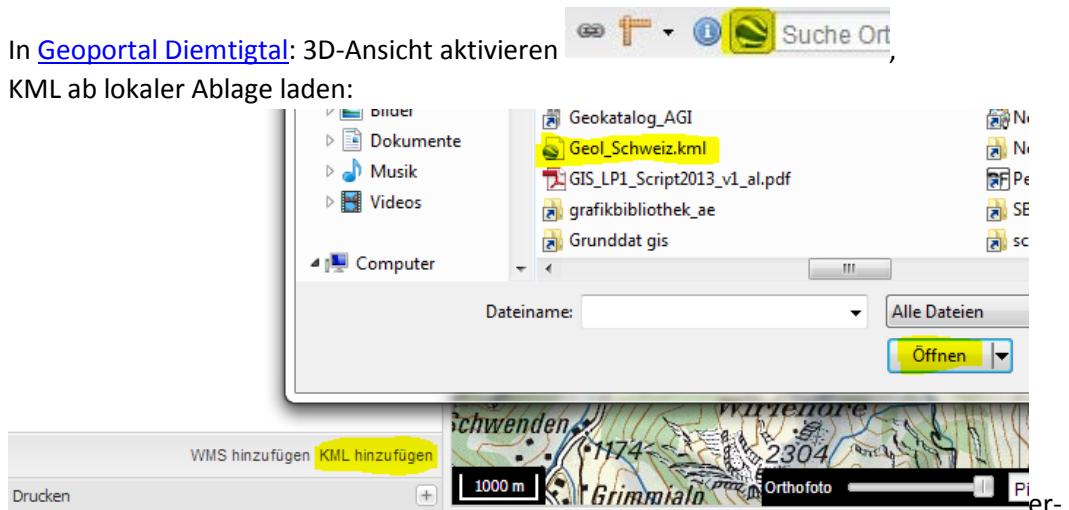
In Geoportal Diemtigtal: 3D-Ansicht aktivieren Suche Ort,
KML ab lokaler Ablage laden:

Bilder
Dokumente
Musik
Videos
Computer

Geokatalog_AGI
Geol_Schweiz.kml
GIS_LP1_Script2013_v1_al.pdf
grafikbibliothek_ae
Grunddat gis

Ne
Ne
Pe
SE
sc

Dateiname:
Alle Dateien
Öffnen

WMS hinzufügen KML hinzufügen
Drucken
Schwenden
1174
Wirtenhore
2304
1000 m
Grimmialp
Orthofoto
Pi
er-